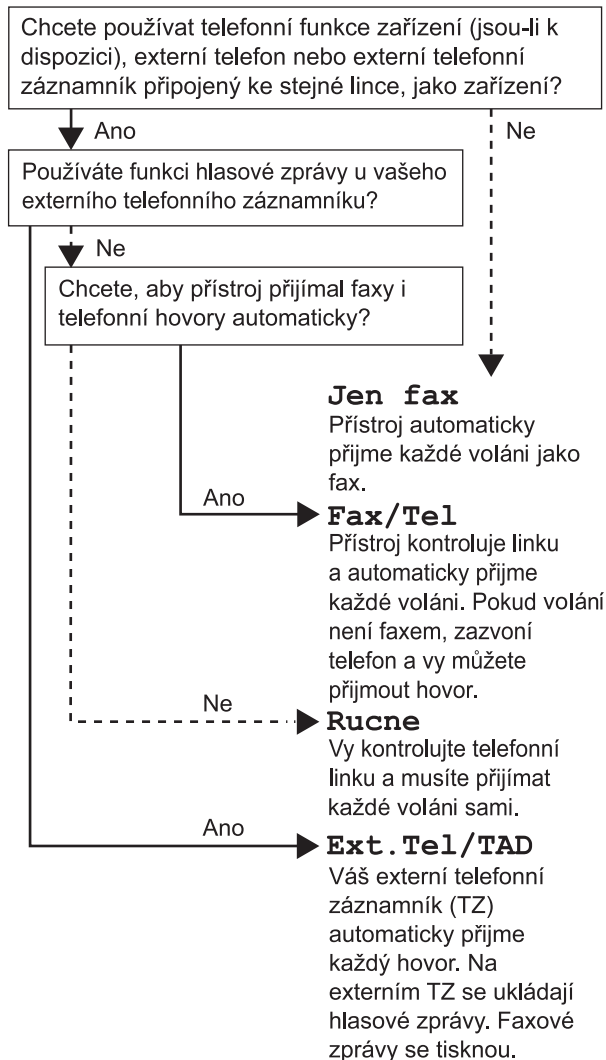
Chcete používat telefonní funkce zařízení (jsou-li k dispozici), externí telefon nebo externí telefonní záznamník připojený ke stejné lince, jako zařízení?

Ano

Ne

Používáte funkci hlasové zprávy u vašeho externího telefonního záznamníku?

Ne

Chcete, aby přístroj přijímal faxy i telefonní hovory automaticky?

Jen fax
Přístroj automaticky přijme každé voláni jako fax.

Ano

Fax/Tel
Přístroj kontroluje linku a automaticky přijme každé voláni. Pokud volání není faxem, zazvoní telefon a vy můžete přijmout hovor.

Ne

Rucne
Vy kontrolujte telefonní linku a musíte přijímat každé voláni sami.

Ano

Ext.Tel/TAD
Váš externí telefonní záznamník (TZ) automaticky přijme každý hovor. Na externím TZ se ukládají hlasové zprávy. Faxové zprávy se tisknou.